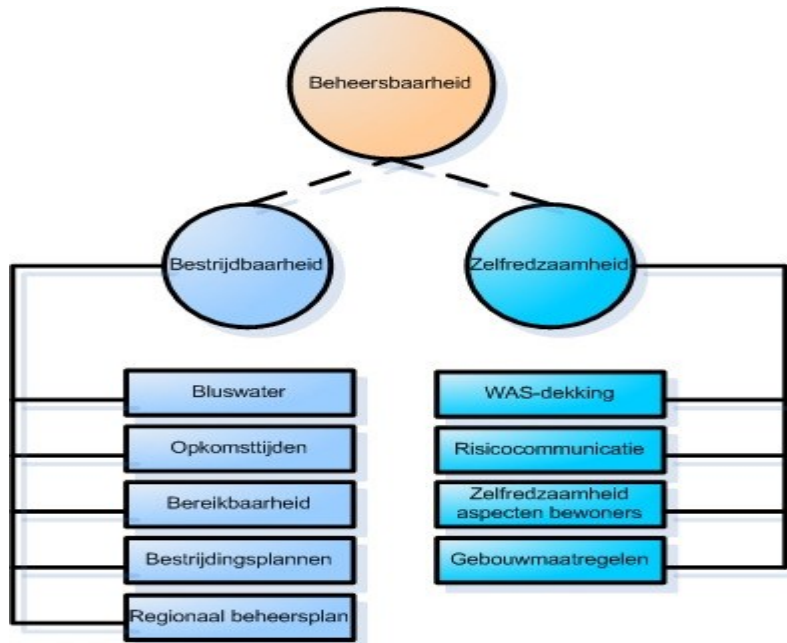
Beheersbaarheid

Bestrijdbaarheid

Zelfredzaamheid

Bluswater

Opkomsttijden

Bereikbaarheid

Bestrijdingsplannen

Regionaal beheersplan

WAS-dekking

Risicocommunicatie

Zelfredzaamheid aspecten bewoners

Gebouwmaatregelen